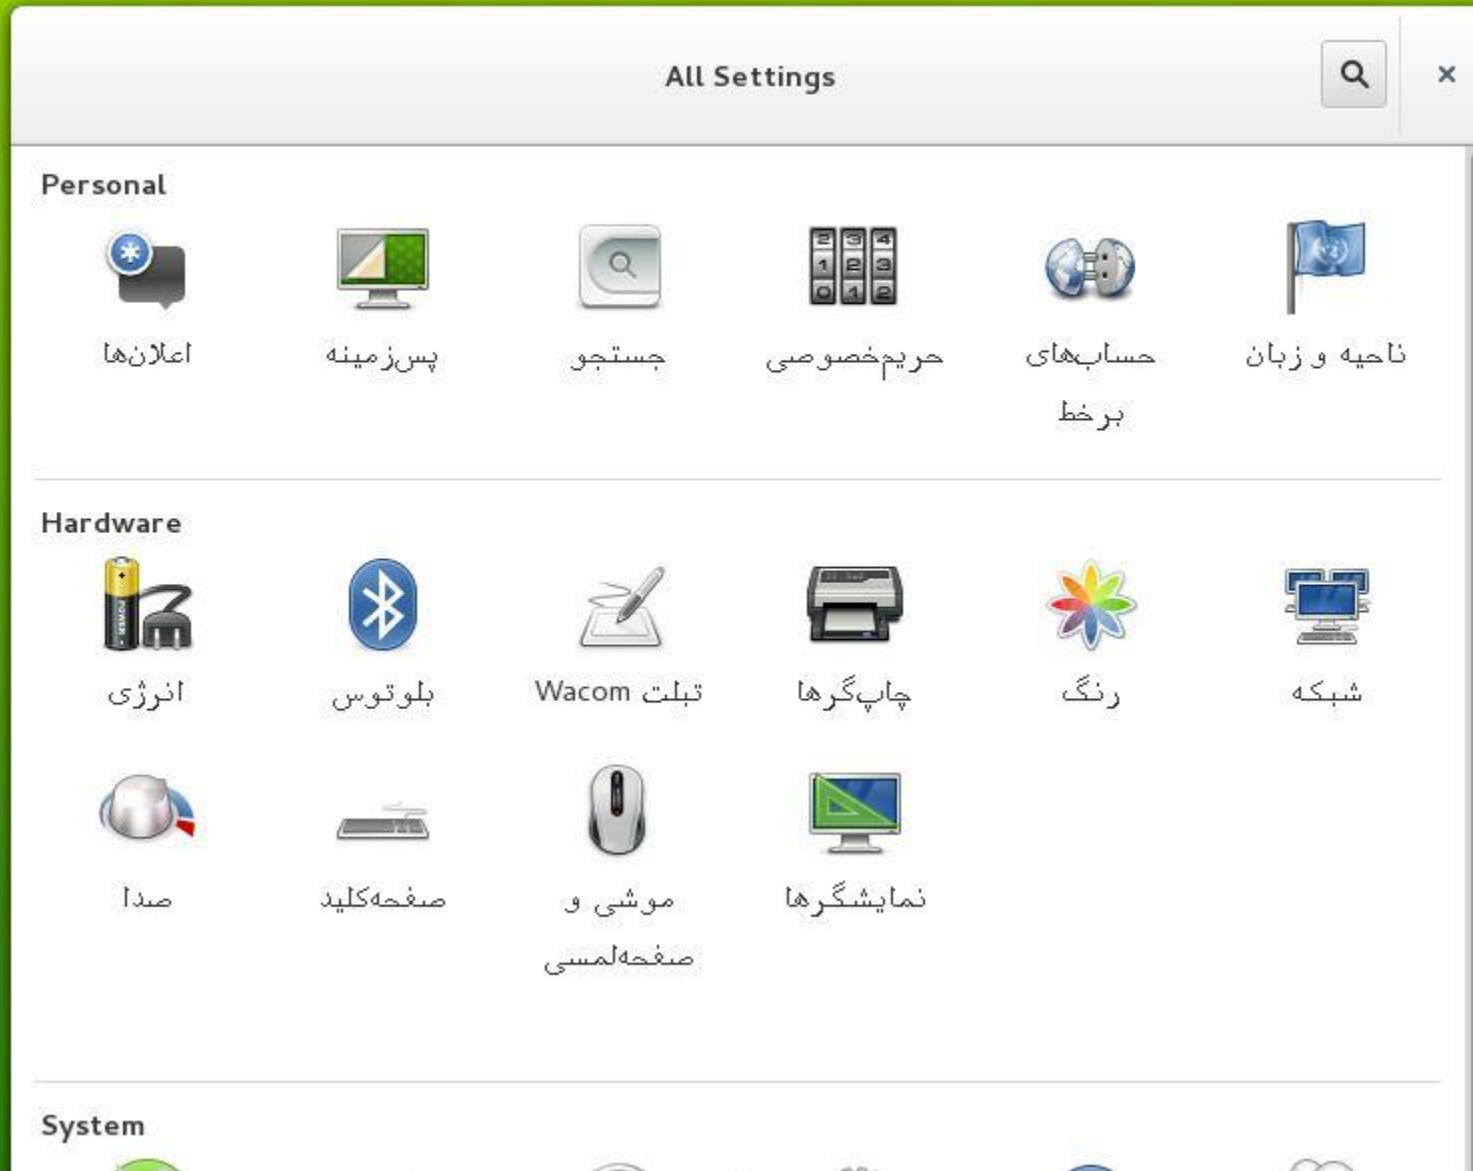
All Settings

×

Personal

اعلان‌ها

پس‌زمینه

جستجو

حریم‌خصوصی

حساب‌های برخط

ناحیه و زبان

Hardware

انرژی

بلوتوس

تبلت Wacom

چاپ‌گرها

رنگ

شبکه

صدا

صفحه‌کلید

موشی و صفحه‌لمسی

نمایشگرها

System